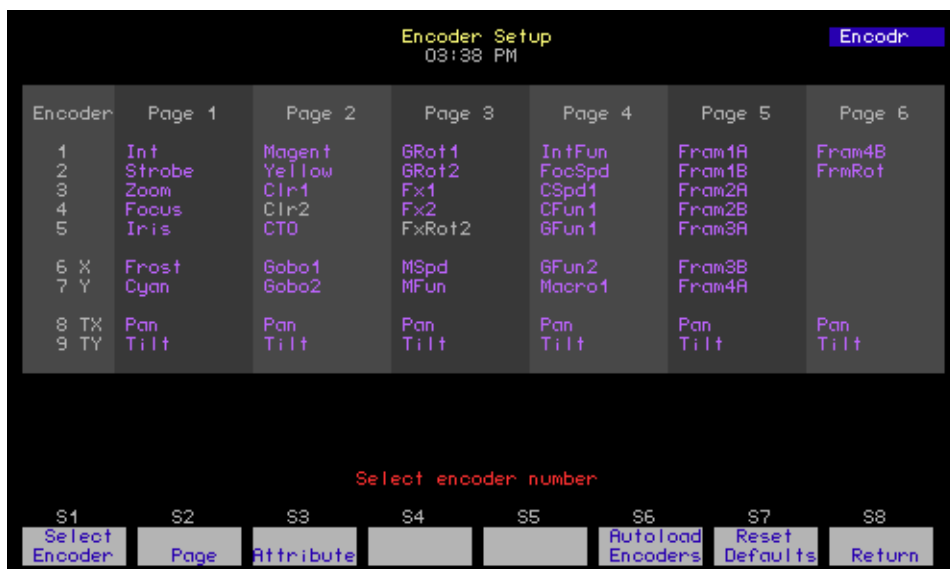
Encoder Setup
03:38 PM

Encodr

| Encoder | Page 1 | Page 2 | Page 3 | Page 4 | Page 5 | Page 6 |
|---|---|---|---|---|---|---|
| 1 | Int | Magent | GRot1 | IntFun | Fram1A | Fram4B |
| 2 | Strobe | Yellow | GRot2 | FocSpd | Fram1B | FrmRot |
| 3 | Zoom | Clr1 | Fx1 | CSpd1 | Fram2A | |
| 4 | Focus | Clr2 | Fx2 | CFun1 | Fram2B | |
| 5 | Iris | CTO | FxRot2 | GFun1 | Fram3A | |
| 6 X | Frost | Gobo1 | MSpd | GFun2 | Fram3B | |
| 7 Y | Cyan | Gobo2 | MFun | Macro1 | Fram4A | |
| 8 TX | Pan | Pan | Pan | Pan | Pan | Pan |
| 9 TY | Tilt | Tilt | Tilt | Tilt | Tilt | Tilt |

Select encoder number

S1 Select Encoder
S2 Page
S3 Attribute
S4
S5
S6 Autoload Encoders
S7 Reset Defaults
S8 Return